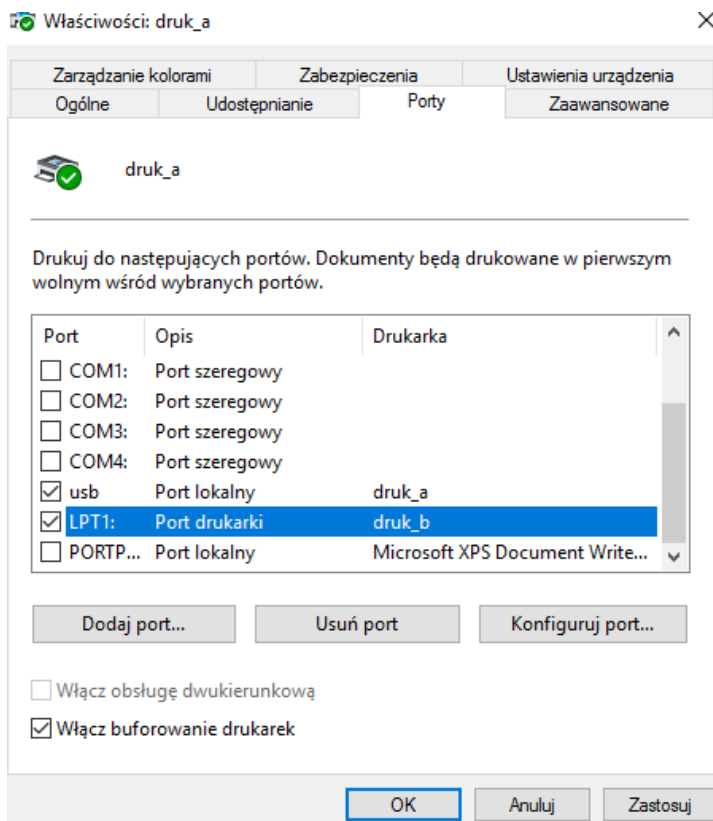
Właściwości: druk_a

| Zarządzanie kolorami | Zabezpieczenia | Ustawienia urządzenia | |
|---|---|---|---|
| Ogólne | Udostępnianie | Porty | Zaawansowane |

druk_a

Drukuj do następujących portów. Dokumenty będą drukowane w pierwszym wolnym wśród wybranych portów.

| Port | Opis | Drukarka |
|---|---|---|
| ☐ COM1: | Port szeregowy | |
| ☐ COM2: | Port szeregowy | |
| ☐ COM3: | Port szeregowy | |
| ☐ COM4: | Port szeregowy | |
| ☑ usb | Port lokalny | druk_a |
| ☑ LPT1: | Port drukarki | druk_b |
| ☐ PORTP... | Port lokalny | Microsoft XPS Document Write... |

Dodaj port... Usuń port Konfiguruj port...

☐ Włącz obsługę dwukierunkową

☑ Włącz buforowanie drukarek

OK Anuluj Zastosuj